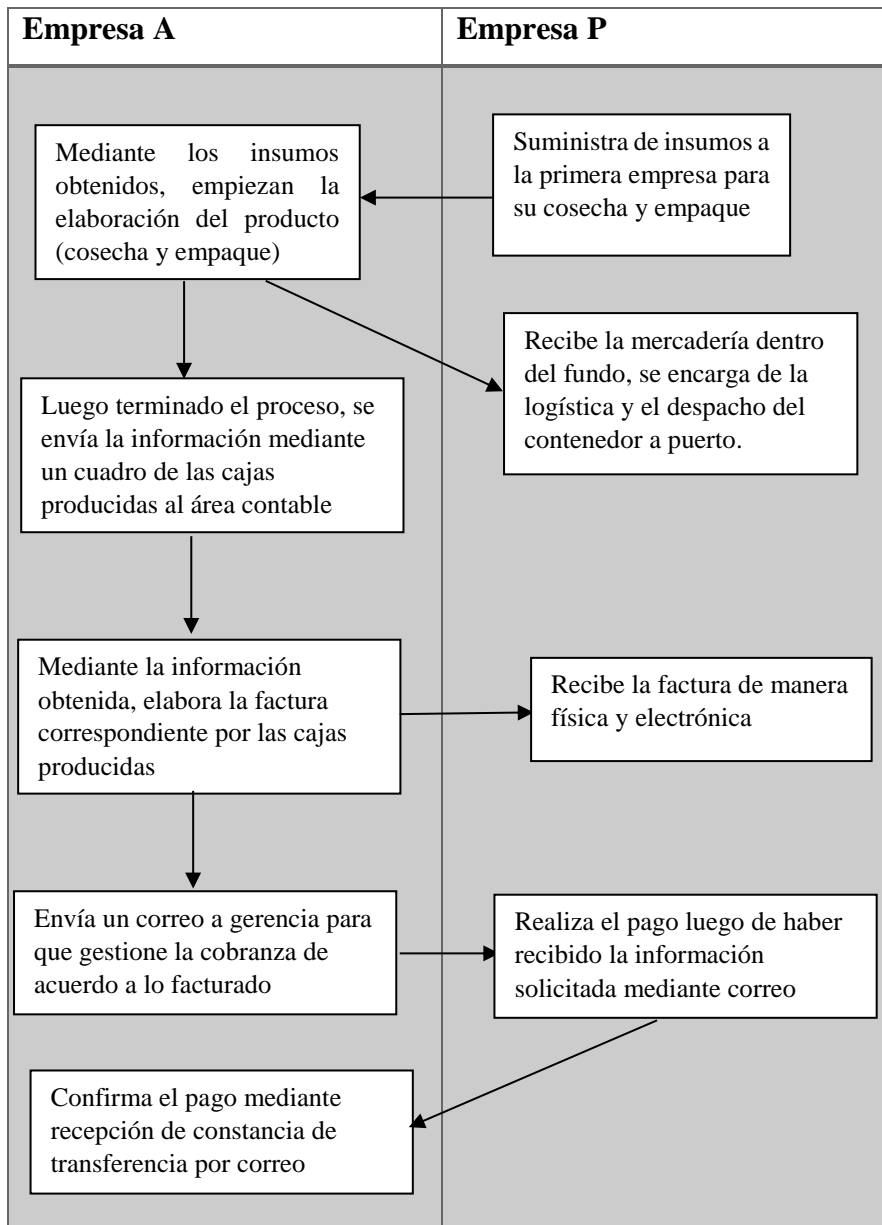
| Empresa A | Empresa P |
|---|---|

Mediante los insumos obtenidos, empiezan la elaboración del producto (cosecha y empaque)

Suministra de insumos a la primera empresa para su cosecha y empaque

Recibe la mercadería dentro del fundo, se encarga de la logística y el despacho del contenedor a puerto.

Luego terminado el proceso, se envía la información mediante un cuadro de las cajas producidas al área contable

Mediante la información obtenida, elabora la factura correspondiente por las cajas producidas

Recibe la factura de manera física y electrónica

Envía un correo a gerencia para que gestione la cobranza de acuerdo a lo facturado

Realiza el pago luego de haber recibido la información solicitada mediante correo

Confirma el pago mediante recepción de constancia de transferencia por correo